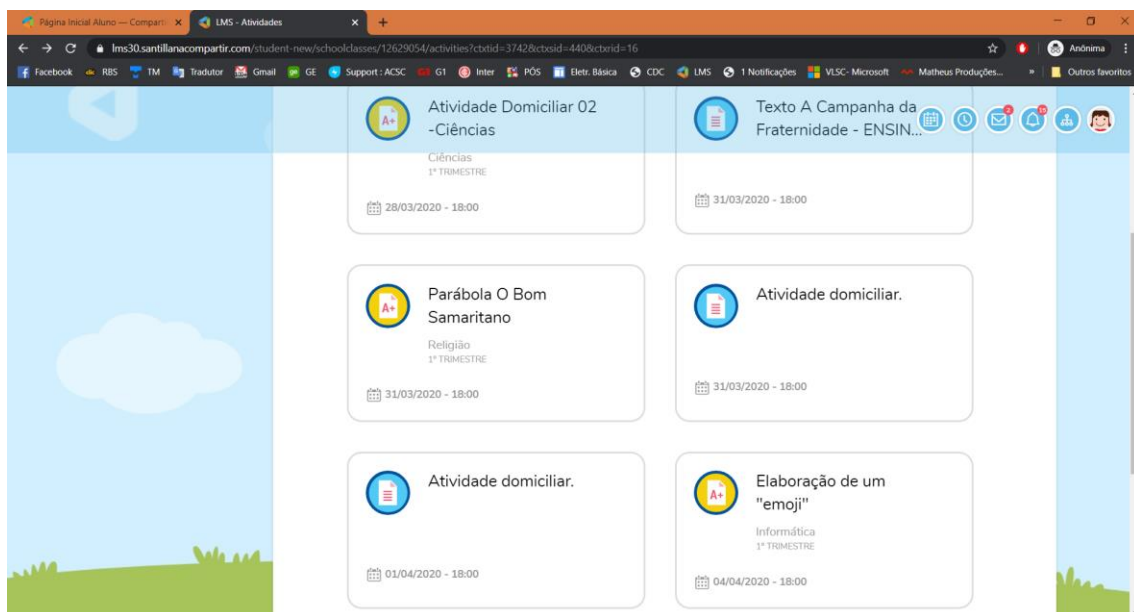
Página Inicial Aluno — Comparti
LMS - Atividades
lms30.santillanacompartir.com/student-new/schoolclasses/12629054/activities?ctxtid=3742&ctxsid=440&ctxrid=16
Anônima
Facebook RBS TM Tradutor Gmail GE Support : ACSC G1 Inter PÓS Eletr. Básica CDC LMS 1 Notificações VLSC- Microsoft Matheus Produções... » Outros favoritos

2
15

Atividade Domiciliar 02 -Ciências
Ciências
1º TRIMESTRE
28/03/2020 - 18:00

Texto A Campanha da Fraternidade - ENSIN...
31/03/2020 - 18:00

Parábola O Bom Samaritano
Religião
1º TRIMESTRE
31/03/2020 - 18:00

Atividade domiciliar.
31/03/2020 - 18:00

Atividade domiciliar.
01/04/2020 - 18:00

Elaboração de um "emoji"
Informática
1º TRIMESTRE
04/04/2020 - 18:00